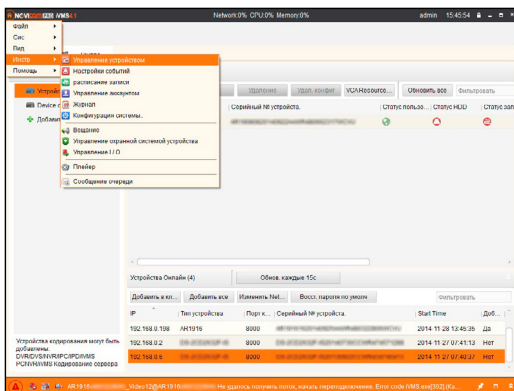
NCVI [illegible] iVMS-4

Network:0% CPU:0% Memory:0%

admin 15:45:54

Файл
Сис
Вид
Инстр
Помощь

Управление устройством
Настройки событий
расписание записи
Управление аккаунтом
Журнал
Конфигурация системы..
Вводное
Управление охранной системой устройства
Управление I/O
Плейер
Сообщение очереди

Устрой
Device
Добавл

Удаление
Удал. конфиг
VCA Resource...
Обновить все
Фильтровать

Серийный № устройства.
Статус пользо...
Статус HDD
Статус зап

Устройства Онлайн (4)
Обнов. каждые 15с

Добавить в кл...
Добавить все
Изменить Net...
Восст. пароля по умолч
Фильтровать

| IP | Тип устройства | Порт к... | Серийный № устройства. | Start Time | Доб... |
|---|---|---|---|---|---|
| 192.168.0.198 | AR1916 | 8000 | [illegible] | 2014-11-28 13:45:36 | Да |
| 192.168.0.2 | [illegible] | 8000 | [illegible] | 2014-11-27 07:41:13 | Нет |
| 192.168.0.4 | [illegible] | 8000 | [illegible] | 2014-11-27 07:40:37 | Нет |

Устройства кодирования могут быть добавлены. DVR/DVS/NVR/IPC/IPD/iVMS PCNVR/iVMS кодирование сервера

AR1916 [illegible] Video12@AR1916 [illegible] Не удалось получить поток, начать переподключение. Error code iVMS.exe[302](Ка...